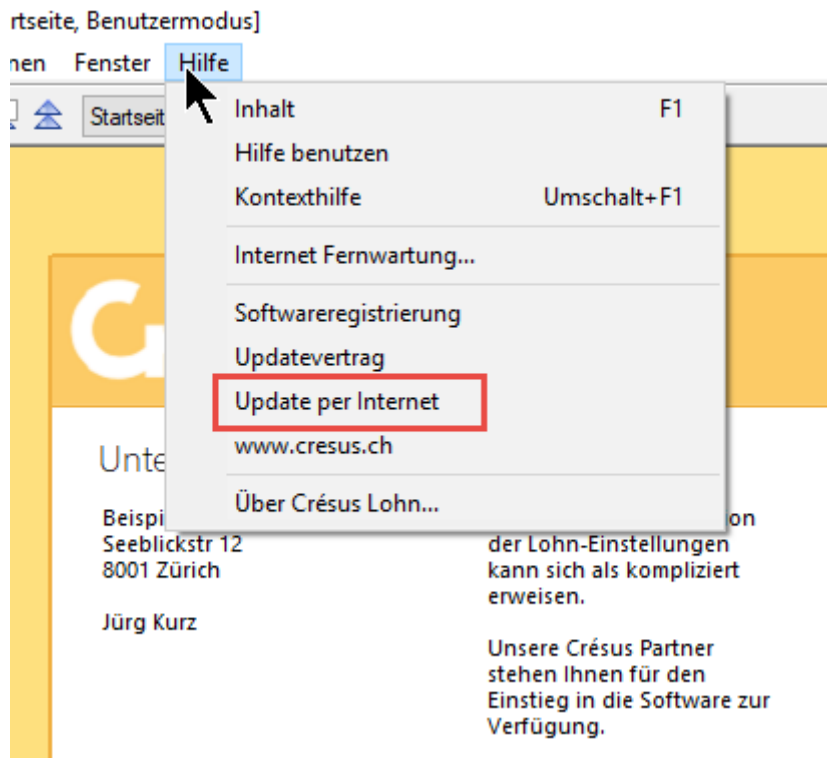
rtseite, Benutzermodus]

nen Fenster Hilfe

Startseit

Inhalt F1
Hilfe benutzen
Kontexthilfe Umschalt+F1
Internet Fernwartung...
Softwareregistrierung
Updatevertrag
Update per Internet
www.cresus.ch
Über Crésus Lohn...

G

Unte

Beispi
Seeblickstr 12
8001 Zürich

Jürg Kurz

on
der Lohn-Einstellungen kann sich als kompliziert erweisen.

Unsere Crésus Partner stehen Ihnen für den Einstieg in die Software zur Verfügung.